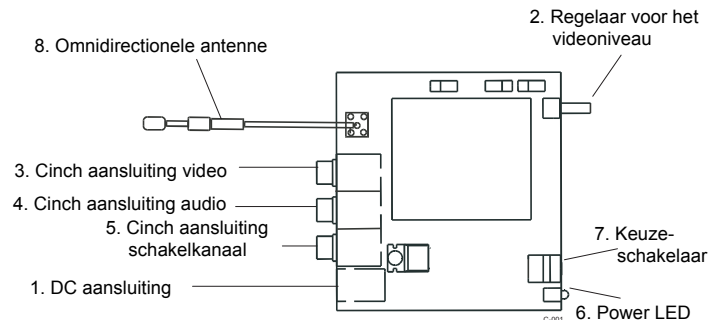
2. Regelaar voor het videoniveau

8. Omnidirectionele antenne

3. Cinch aansluiting video

4. Cinch aansluiting audio

5. Cinch aansluiting schakelkanaal

7. Keuze-schakelaar

1. DC aansluiting

6. Power LED

C-001